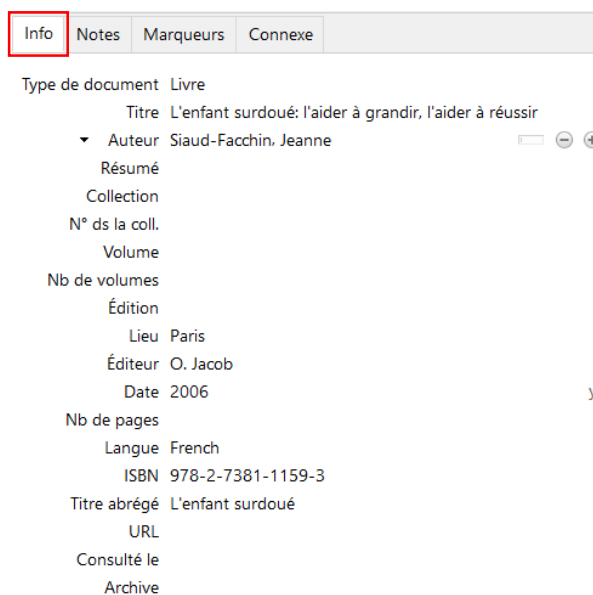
Info | Notes | Marqueurs | Connexe

| | |
|---|---|
| Type de document | Livre |
| Titre | L'enfant surdoué: l'aider à grandir, l'aider à réussir |
| Auteur | Siaud-Facchin, Jeanne |
| Résumé | |
| Collection | |
| N° ds la coll. | |
| Volume | |
| Nb de volumes | |
| Édition | |
| Lieu | Paris |
| Éditeur | O. Jacob |
| Date | 2006 |
| Nb de pages | |
| Langue | French |
| ISBN | 978-2-7381-1159-3 |
| Titre abrégé | L'enfant surdoué |
| URL | |
| Consulté le | |
| Archive | |